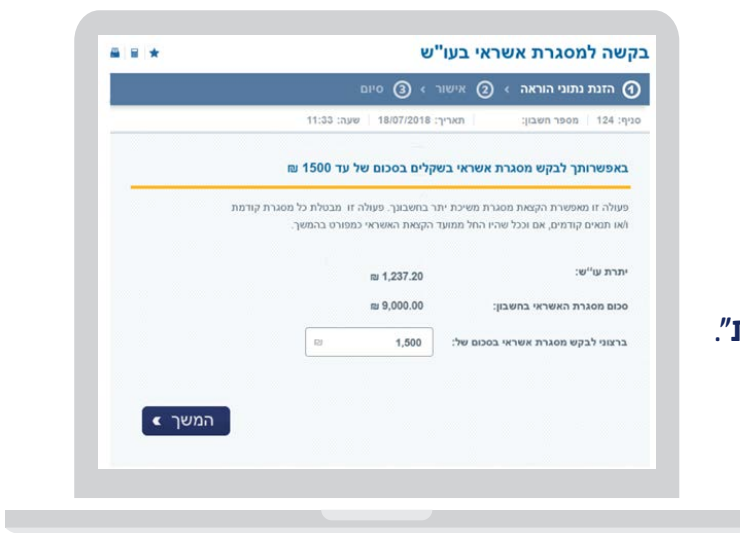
בקשה למסגרת אשראי בעו"ש

① הזנת נתוני הוראה › ② אישור › ③ סיום

סניף: 124 | מספר חשבון: | תאריך: 18/07/2018 | שעה: 11:33

באפשרותך לבקש מסגרת אשראי בשקלים בסכום של עד 1500 ₪

פעולה זו מאפשרת הקצאת מסגרת משיכת יתר בחשבונך. פעולה זו מבטלת כל מסגרת קודמת ו/או תנאים קודמים, אם וככל שהיו החל ממועד הקצאת האשראי כמפורט בהמשך.

יתרת עו"ש: ₪ 1,237.20

סכום מסגרת האשראי בחשבון: ₪ 9,000.00

ברצוני לבקש מסגרת אשראי בסכום של: 1,500 ₪

המשך

נ".